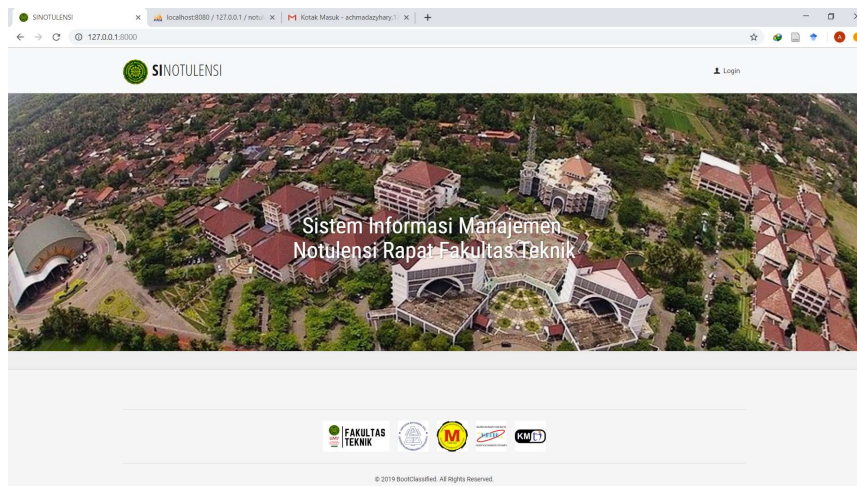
SINOTULENSI
localhost:8080 / 127.0.0.1 / notul
Kotak Masuk - achmadazyhary.
127.0.0.1:8000

SINOTULENSI
Login

Sistem Informasi Manajemen Notulensi Rapat Fakultas Teknik

FAKULTAS TEKNIK
M
KM

© 2019 BootClassified. All Rights Reserved.